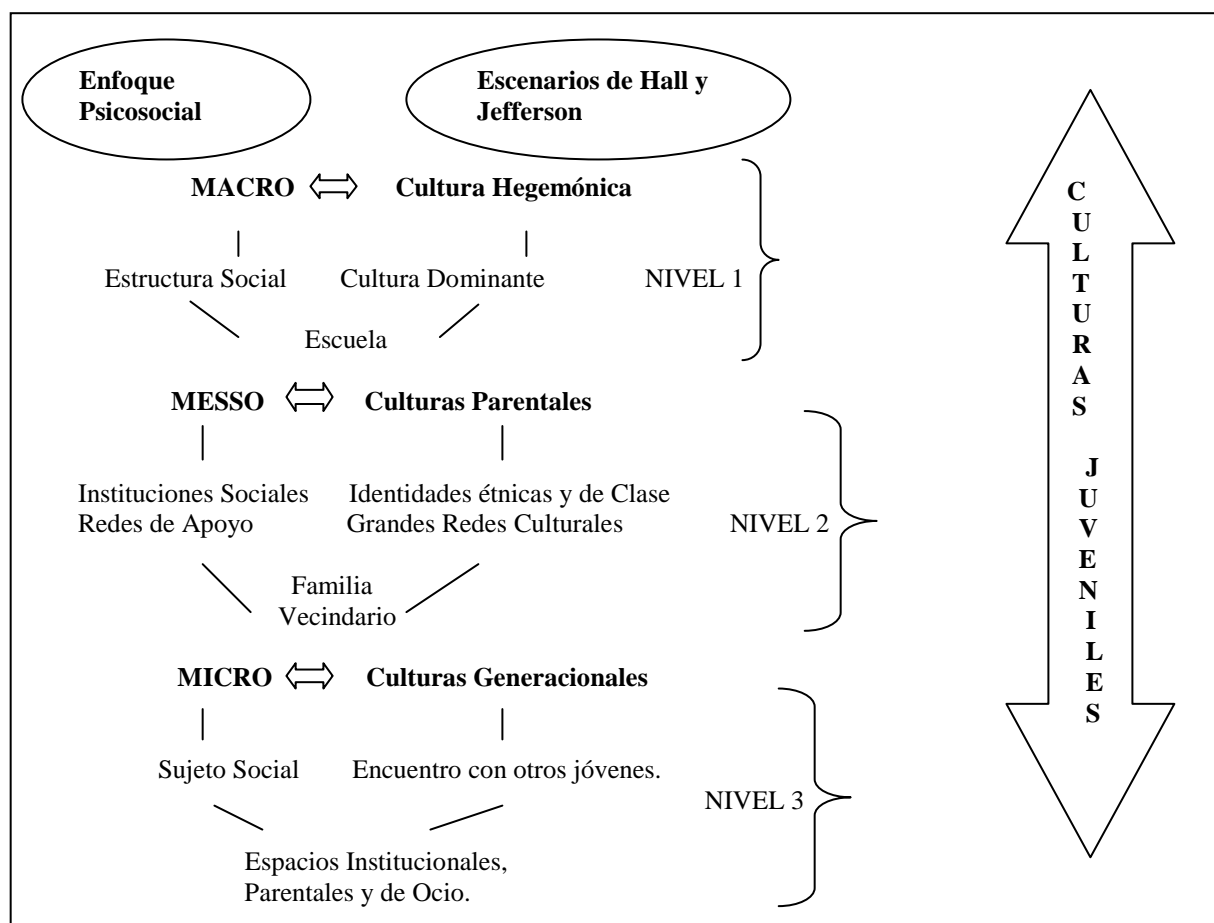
Enfoque Psicosocial

Escenarios de Hall y Jefferson

MACRO $\Longleftrightarrow$ Cultura Hegemónica

Estructura Social

Cultura Dominante

Escuela

NIVEL 1

MESSO $\Longleftrightarrow$ Culturas Parentales

Instituciones Sociales
Redes de Apoyo

Identidades étnicas y de Clase
Grandes Redes Culturales

Familia
Vecindario

NIVEL 2

MICRO $\Longleftrightarrow$ Culturas Generacionales

Sujeto Social

Encuentro con otros jóvenes.

Espacios Institucionales, Parentales y de Ocio.

NIVEL 3

CULTURAS JUVENILES